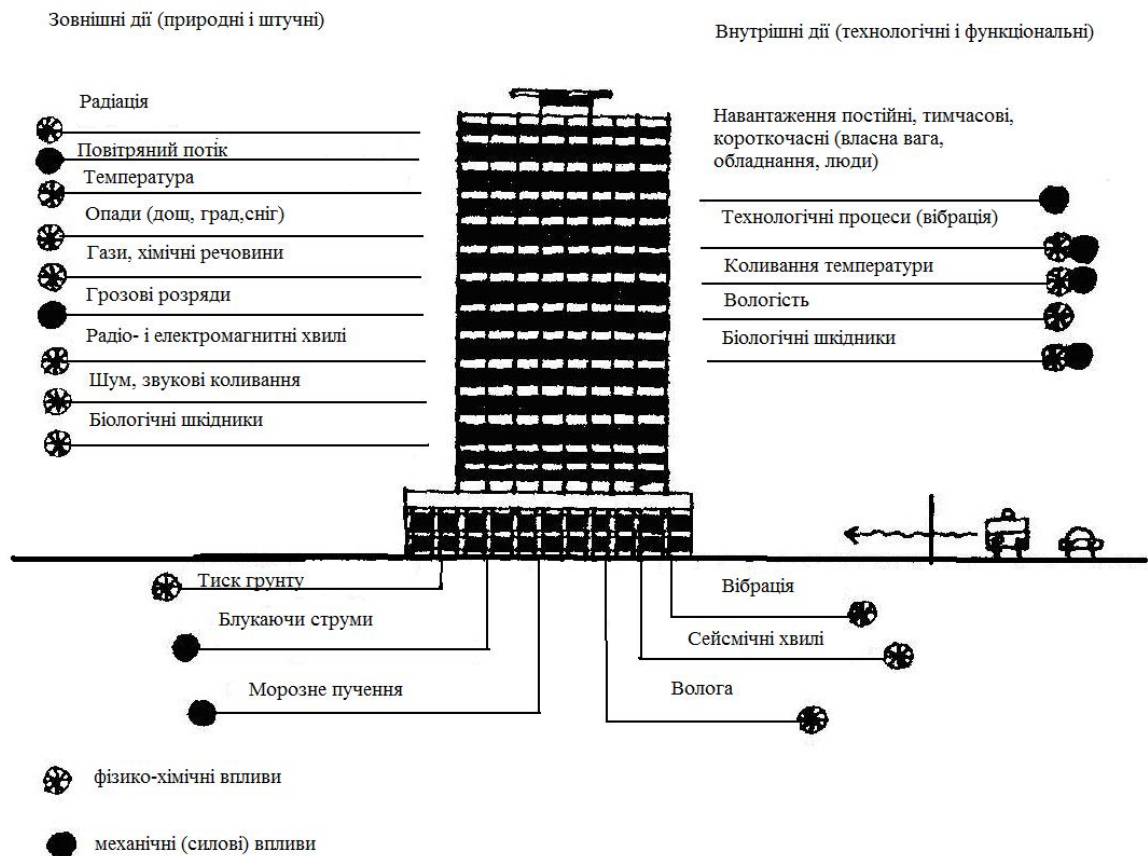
Зовнішні дії (природні і штучні)

Внутрішні дії (технологічні і функціональні)

Радіація

Повітряний потік

Температура

Опади (дощ, град,сніг)

Гази, хімічні речовини

Грозові розряди

Радіо- і електромагнитні хвилі

Шум, звукові коливання

Біологічні шкідники

Навантаження постійні, тимчасові, короткочасні (власна вага, обладнання, люди)

Технологічні процеси (вібрація)

Коливання температури

Вологість

Біологічні шкідники

Тиск грунту

Блукаючи струми

Морозне пучення

Вібрація

Сейсмічні хвилі

Волога

фізико-хімічні впливи

механічні (силові) впливи